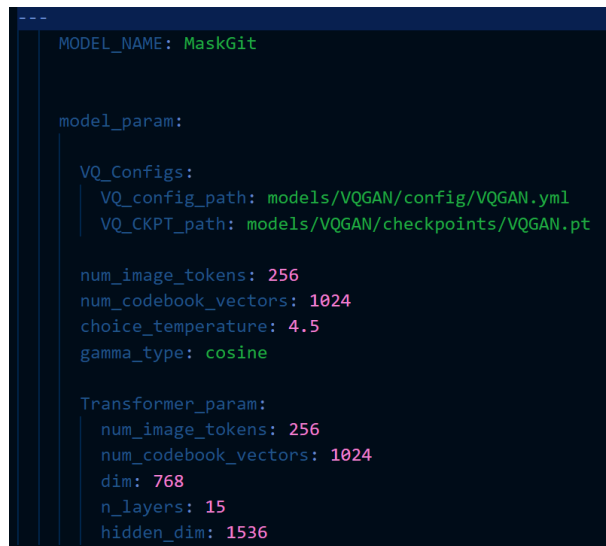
---
MODEL_NAME: MaskGit


model_param:

  VQ_Configs:
    VQ_config_path: models/VQGAN/config/VQGAN.yml
    VQ_CKPT_path: models/VQGAN/checkpoints/VQGAN.pt

  num_image_tokens: 256
  num_codebook_vectors: 1024
  choice_temperature: 4.5
  gamma_type: cosine

  Transformer_param:
    num_image_tokens: 256
    num_codebook_vectors: 1024
    dim: 768
    n_layers: 15
    hidden_dim: 1536